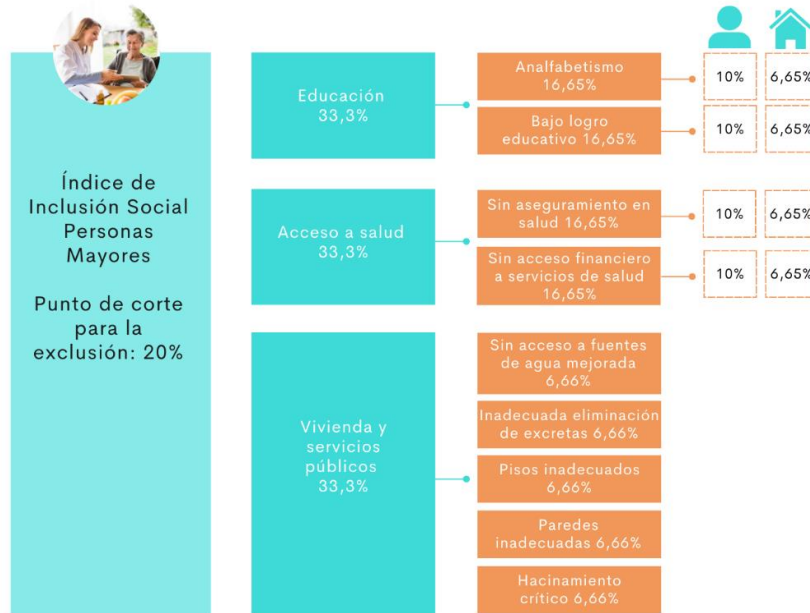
Índice de Inclusión Social Personas Mayores

Punto de corte para la exclusión: 20%

Educación 33,3%

Analfabetismo 16,65%

10%

6,65%

Bajo logro educativo 16,65%

10%

6,65%

Acceso a salud 33,3%

Sin aseguramiento en salud 16,65%

10%

6,65%

Sin acceso financiero a servicios de salud 16,65%

10%

6,65%

Vivienda y servicios públicos 33,3%

Sin acceso a fuentes de agua mejorada 6,66%

Inadecuada eliminación de excretas 6,66%

Pisos inadecuados 6,66%

Paredes inadecuadas 6,66%

Hacinamiento crítico 6,66%